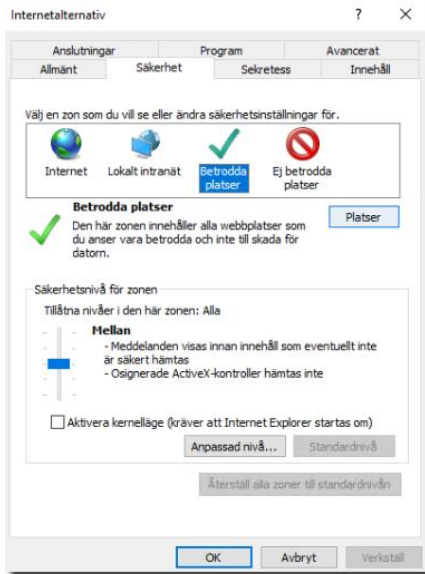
Internetalternativ

?

Anslutningar

Program

Avancerat

Allmänt

Säkerhet

Sekretess

Innehåll

Välj en zon som du vill se eller ändra säkerhetsinställningar för.

Internet

Lokalt intranät

Betrodda platser

Ej betrodda platser

Betrodda platser

Den här zonen innehåller alla webbplatser som du anser vara betrodda och inte till skada för datorn.

Platser

Säkerhetsnivå för zonen

Tillåtna nivåer i den här zonen: Alla

Mellan

- Meddelanden visas innan innehåll som eventuellt inte är säkert hämtas
- Osignerade ActiveX-kontroller hämtas inte

Aktivera kernelläge (kräver att Internet Explorer startas om)

Anpassad nivå...

Standardnivå

Återställ alla zoner till standardnivån

OK

Avbryt

Verkställ